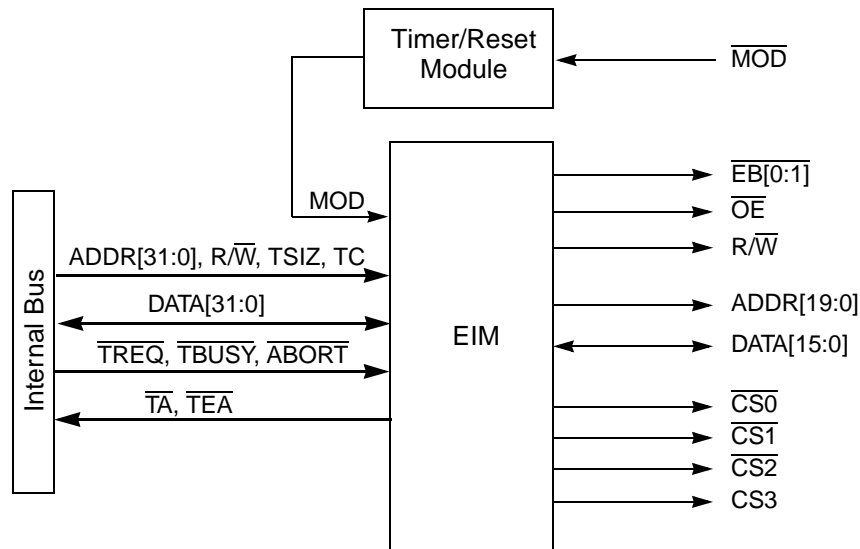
Timer/Reset Module

$\overline{MOD}$

MOD

Internal Bus

ADDR[31:0], R/$\overline{W}$, TSIZ, TC

DATA[31:0]

$\overline{TREQ}$, $\overline{TBUSY}$, $\overline{ABORT}$

$\overline{TA}$, $\overline{TEA}$

EIM

$\overline{EB[0:1]}$

$\overline{OE}$

R/$\overline{W}$

ADDR[19:0]

DATA[15:0]

$\overline{CS0}$

$\overline{CS1}$

$\overline{CS2}$

CS3